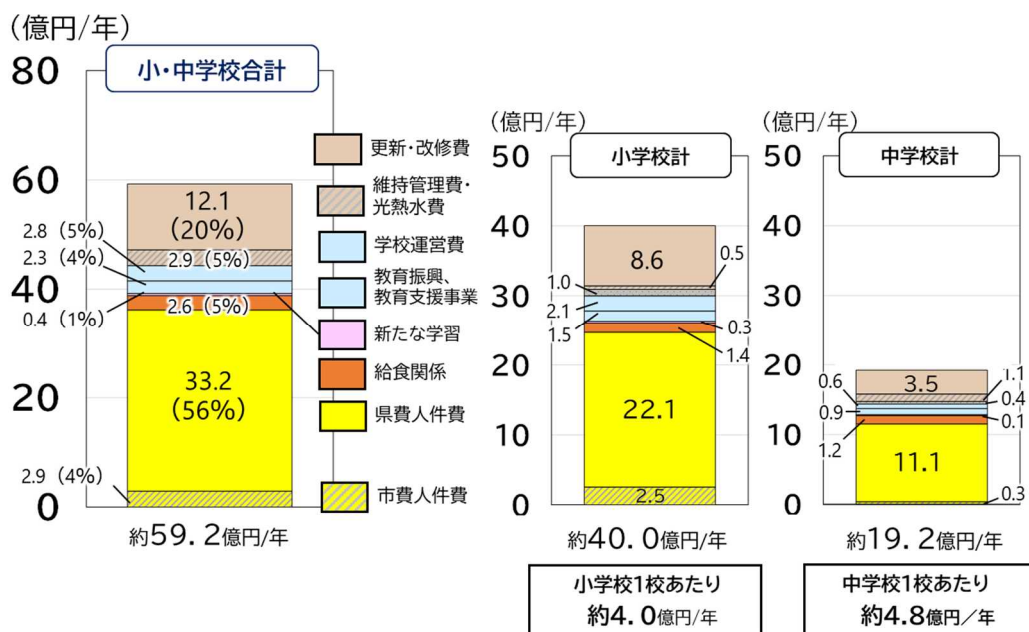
(億円/年)
80
小・中学校合計
60
40
20
0
12.1
(20%)
2.8 (5%)
2.3 (4%)
2.9 (5%)
2.6 (5%)
0.4 (1%)
33.2
(56%)
2.9 (4%)
約59. 2億円/年

更新・改修費
維持管理費・光熱水費
学校運営費
教育振興、教育支援事業
新たな学習
給食関係
県費人件費
市費人件費

(億円/年)
50
小学校計
40
30
20
10
0
8.6
0.5
1.0
2.1
1.5
0.3
1.4
22.1
2.5
約40. 0億円/年
小学校1校あたり
約4. 0億円/年

(億円/年)
50
中学校計
40
30
20
10
0
3.5
1.1
0.6
0.4
0.9
0.1
1.2
11.1
0.3
約19. 2億円/年
中学校1校あたり
約4.8億円/年